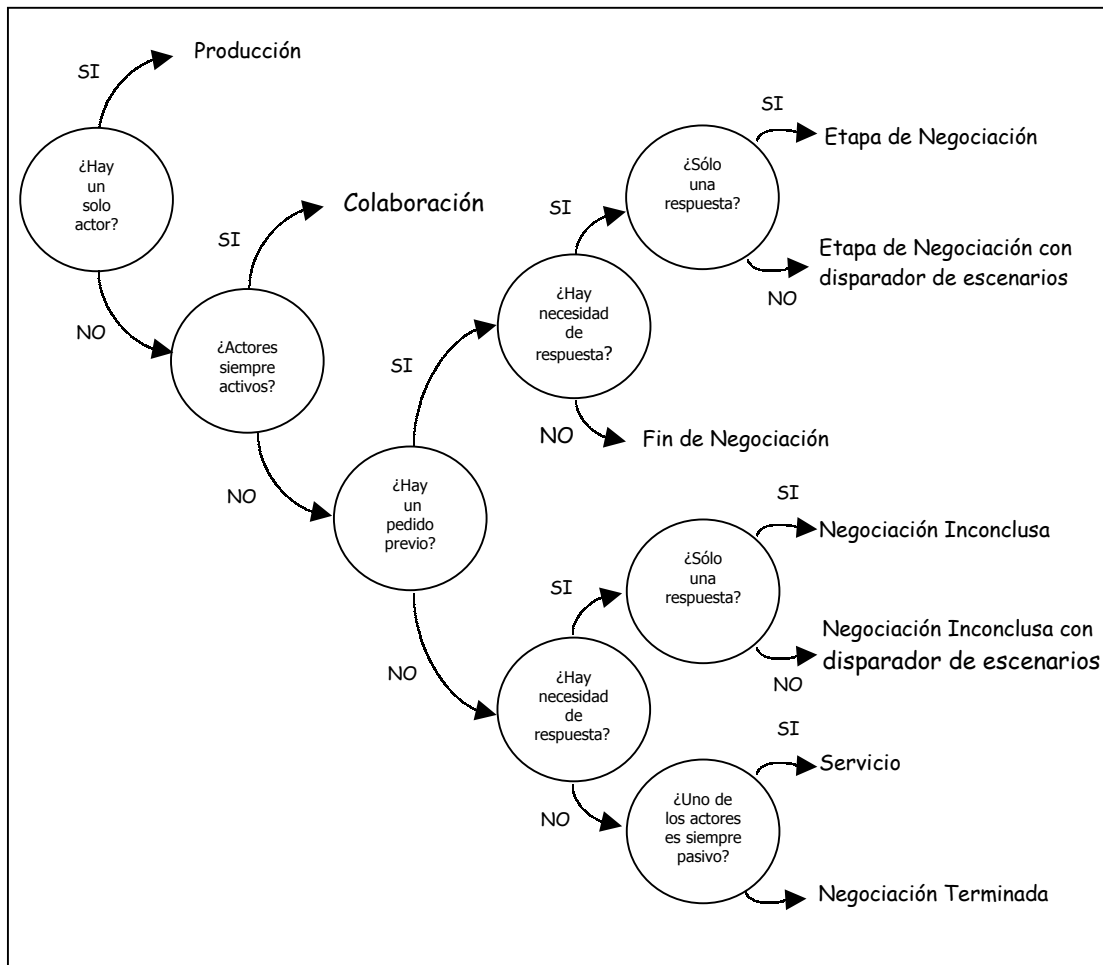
SI
Producción

¿Hay un solo actor?

NO

SI
Colaboración

¿Actores siempre activos?

NO

SI

¿Hay un pedido previo?

NO

SI
¿Hay necesidad de respuesta?
NO
Fin de Negociación

SI
¿Sólo una respuesta?
Etapa de Negociación
Etapa de Negociación con disparador de escenarios
NO

SI
¿Hay necesidad de respuesta?
NO

SI
¿Sólo una respuesta?
Negociación Inconclusa
Negociación Inconclusa con disparador de escenarios
NO

SI
¿Uno de los actores es siempre pasivo?
Servicio
Negociación Terminada